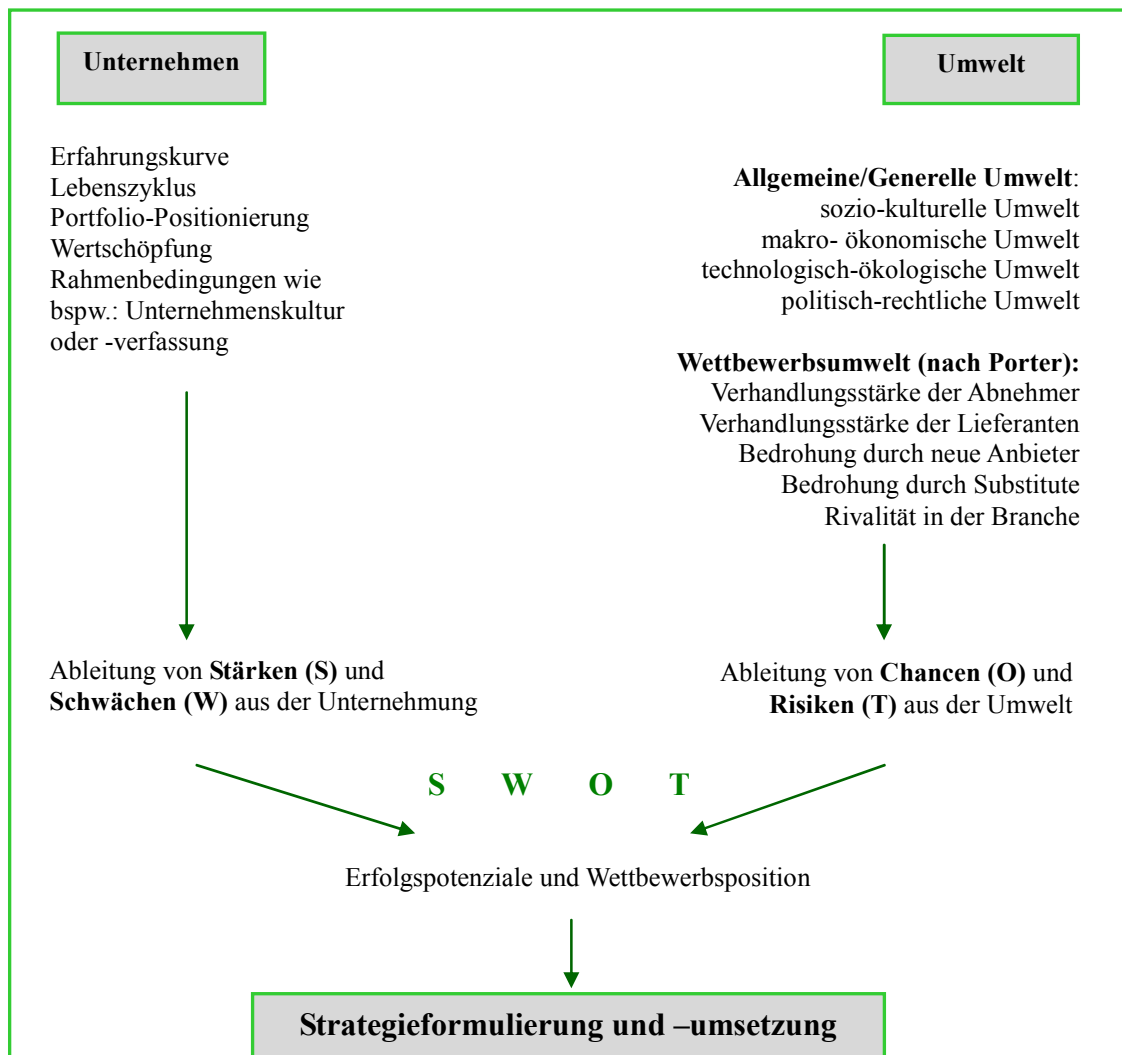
Unternehmen

Umwelt

Erfahrungskurve
Lebenszyklus
Portfolio-Positionierung
Wertschöpfung
Rahmenbedingungen wie bspw.: Unternehmenskultur oder -verfassung

Allgemeine/Generelle Umwelt:
sozio-kulturelle Umwelt
makro- ökonomische Umwelt
technologisch-ökologische Umwelt
politisch-rechtliche Umwelt

Wettbewerbsumwelt (nach Porter):
Verhandlungsstärke der Abnehmer
Verhandlungsstärke der Lieferanten
Bedrohung durch neue Anbieter
Bedrohung durch Substitute
Rivalität in der Branche

Ableitung von Stärken (S) und Schwächen (W) aus der Unternehmung

Ableitung von Chancen (O) und Risiken (T) aus der Umwelt

S W O T

Erfolgspotenziale und Wettbewerbsposition

Strategieformulierung und –umsetzung